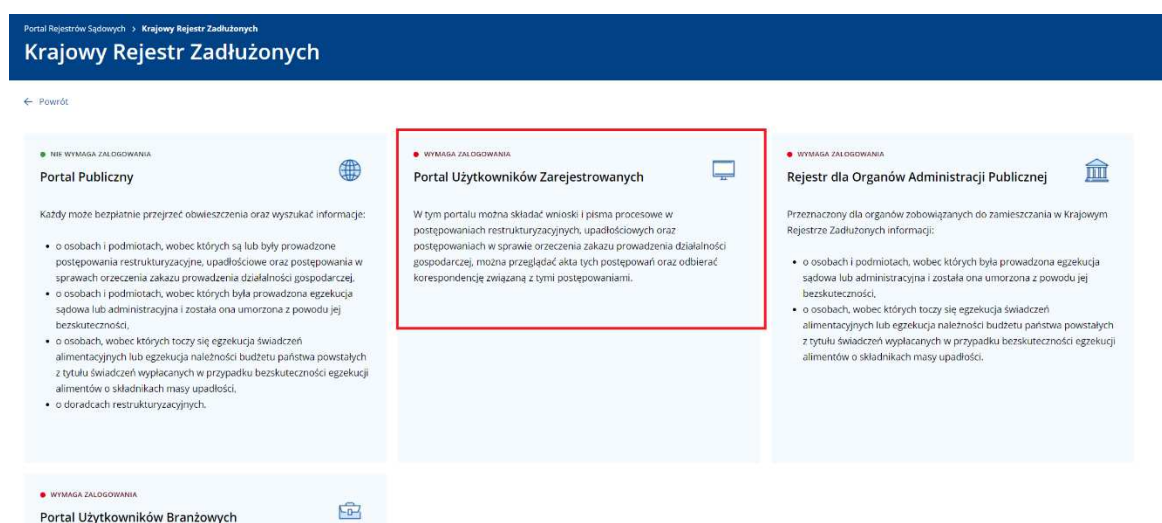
Portal Rejestrów Sądowych > Krajowy Rejestr Zadłużonych

Krajowy Rejestr Zadłużonych

← Powrót

NIE WYMAGA ZALOGOWANIA

Portal Publiczny

Każdy może bezpłatnie przejrzeć obwieszczenia oraz wyszukać informacje:

- o osobach i podmiotach, wobec których są lub były prowadzone postępowania restrukturyzacyjne, upadłościowe oraz postępowania w sprawach orzeczenia zakazu prowadzenia działalności gospodarczej,
- o osobach i podmiotach, wobec których była prowadzona egzekucja sądowa lub administracyjna i została ona umorzona z powodu jej bezskuteczności,
- o osobach, wobec których toczy się egzekucja świadczeń alimentacyjnych lub egzekucja należności budżetu państwa powstałych z tytułu świadczeń wypłacanych w przypadku bezskuteczności egzekucji alimentów o składnikach masy upadłości,
- o doradcach restrukturyzacyjnych.

WYMAGA ZALOGOWANIA

Portal Użytkowników Zarejestrowanych

W tym portalu można składać wnioski i pisma procesowe w postępowaniach restrukturyzacyjnych, upadłościowych oraz postępowaniach w sprawie orzeczenia zakazu prowadzenia działalności gospodarczej, można przeglądać akta tych postępowań oraz odbierać korespondencję związaną z tymi postępowaniami.

WYMAGA ZALOGOWANIA

Rejestr dla Organów Administracji Publicznej

Przeznaczony dla organów zobowiązanych do zamieszczania w Krajowym Rejestrze Zadłużonych informacji:

- o osobach i podmiotach, wobec których była prowadzona egzekucja sądowa lub administracyjna i została ona umorzona z powodu jej bezskuteczności,
- o osobach, wobec których toczy się egzekucja świadczeń alimentacyjnych lub egzekucja należności budżetu państwa powstałych z tytułu świadczeń wypłacanych w przypadku bezskuteczności egzekucji alimentów o składnikach masy upadłości.

WYMAGA ZALOGOWANIA

Portal Użytkowników Branżowych